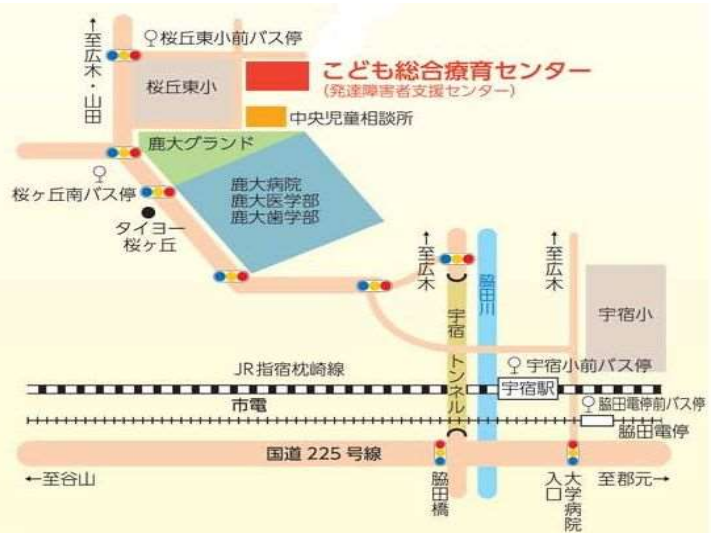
↑至広木・山田

桜丘東小前バス停

桜丘東小

こども総合療育センター
(発達障害者支援センター)

中央児童相談所

鹿大グランド

桜ヶ丘南バス停

鹿大病院
鹿大医学部
鹿大歯学部

タイヨー桜ヶ丘

↑至広木

宇宿トンネル

脇田川

↑至広木

宇宿小

JR指宿枕崎線

宇宿小前バス停

宇宿駅

市電

脇田電停前バス停

脇田電停

国道225号線

←至谷山

脇田橋

大学病院入口

至郡元→